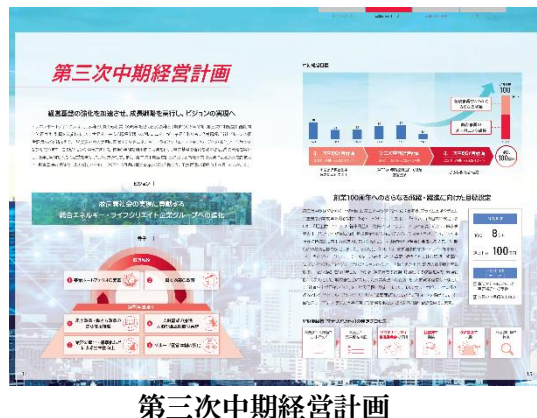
第三次中期経営計画

経営基盤の強化を加速させ、成長戦略を実行し、ビジョンの実現へ

ビジョン

総合エネルギー・ライフクリエイト企業グループへの進化

創立100周年へのさらなる前進・躍進に向けた目標設定

100

8

100

第三次中期経営計画